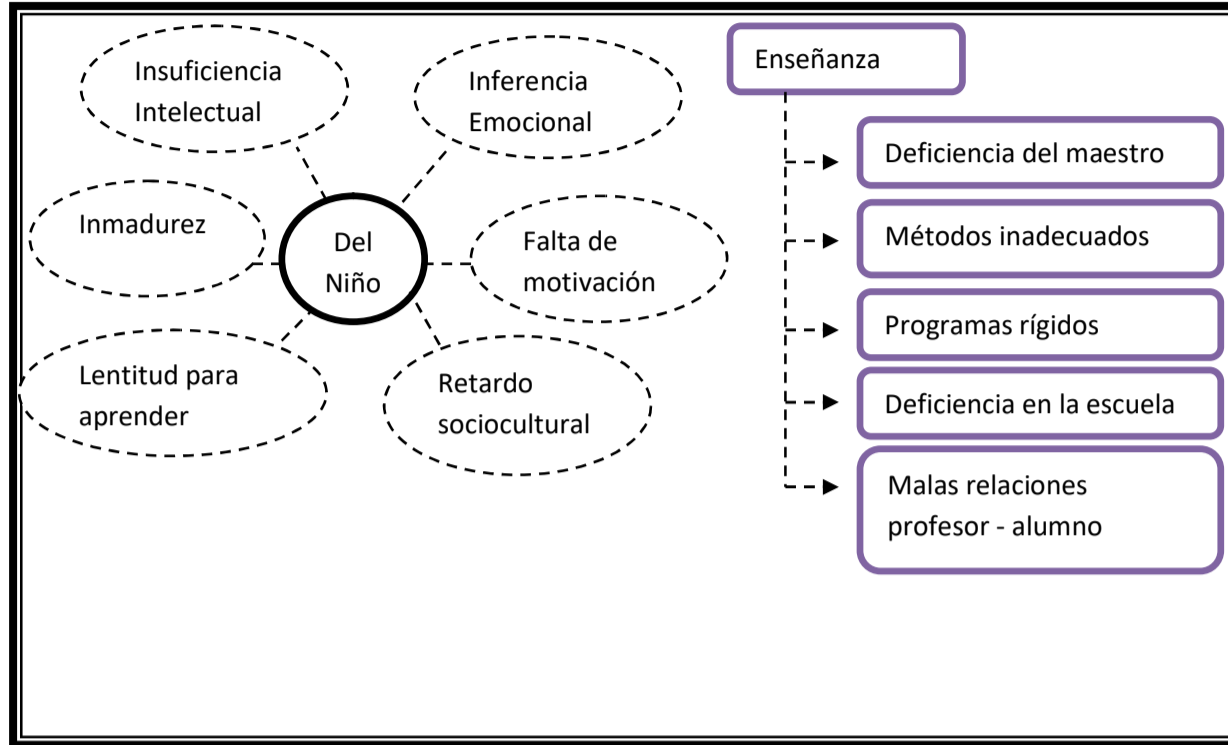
Del Niño

Insuficiencia Intelectual

Inferencia Emocional

Inmadurez

Falta de motivación

Lentitud para aprender

Retardo sociocultural

Enseñanza

Deficiencia del maestro

Métodos inadecuados

Programas rígidos

Deficiencia en la escuela

Malas relaciones profesor - alumno